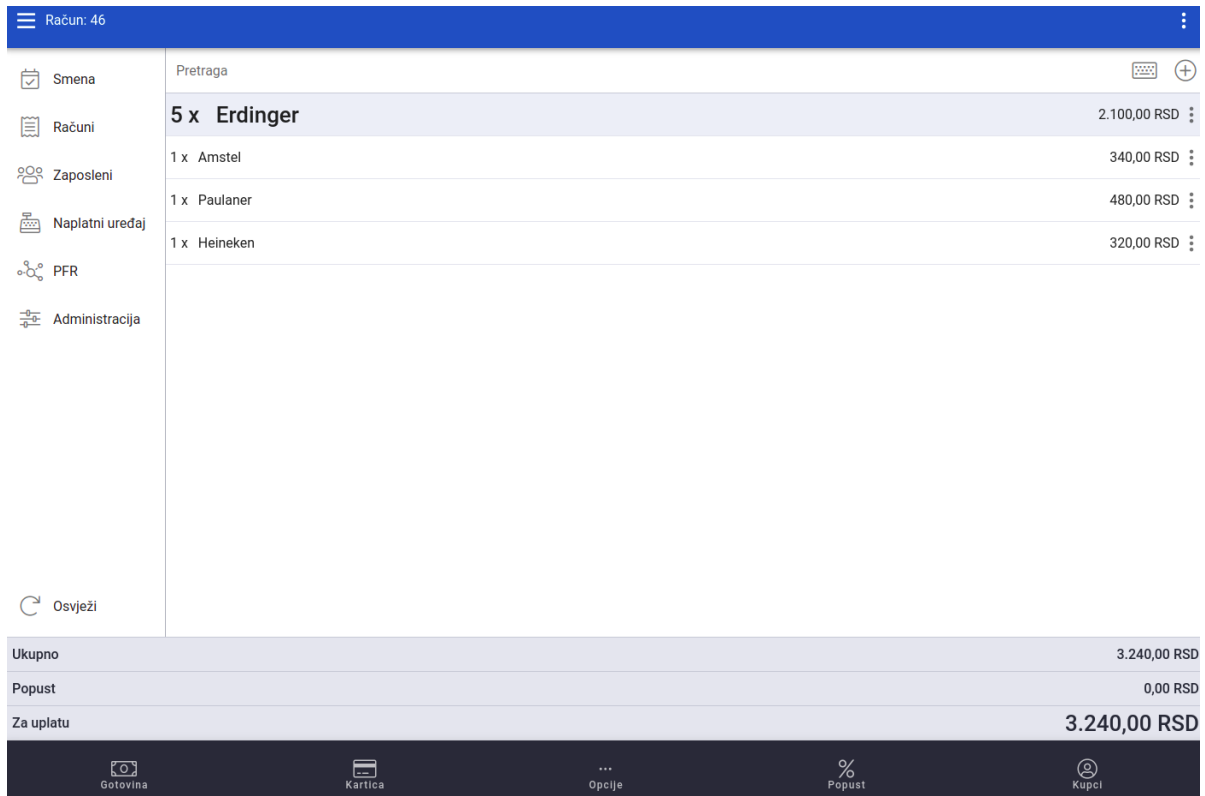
Račun: 46

Smena
Računi
Zaposleni
Naplatni uređaj
PFR
Administracija

Osvježi

Pretraga

5 x Erdinger 2.100,00 RSD
1 x Amstel 340,00 RSD
1 x Paulaner 480,00 RSD
1 x Heineken 320,00 RSD

Ukupno 3.240,00 RSD
Popust 0,00 RSD
Za uplatu 3.240,00 RSD

Gotovina
Kartica
Opcije
Popust
Kupci